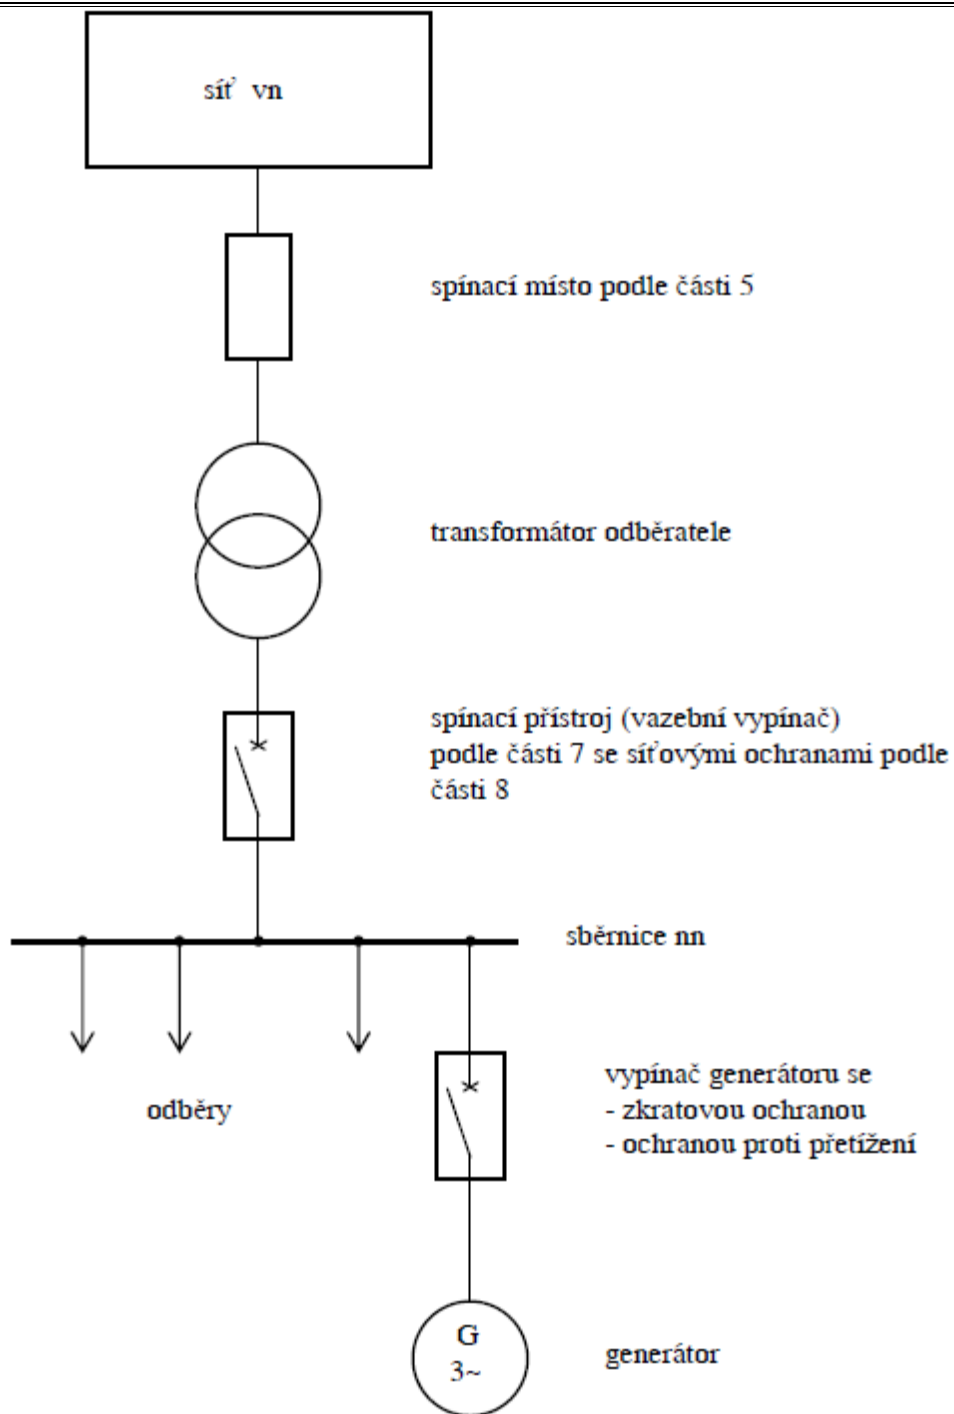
síť vn

spínací místo podle části 5

transformátor odběratele

spínací přístroj (vazební vypínač)
podle části 7 se síťovými ochranami podle části 8

sběrnice nn

odběry

vypínač generátoru se
- zkratovou ochranou
- ochranou proti přetížení

G
3~

generátor